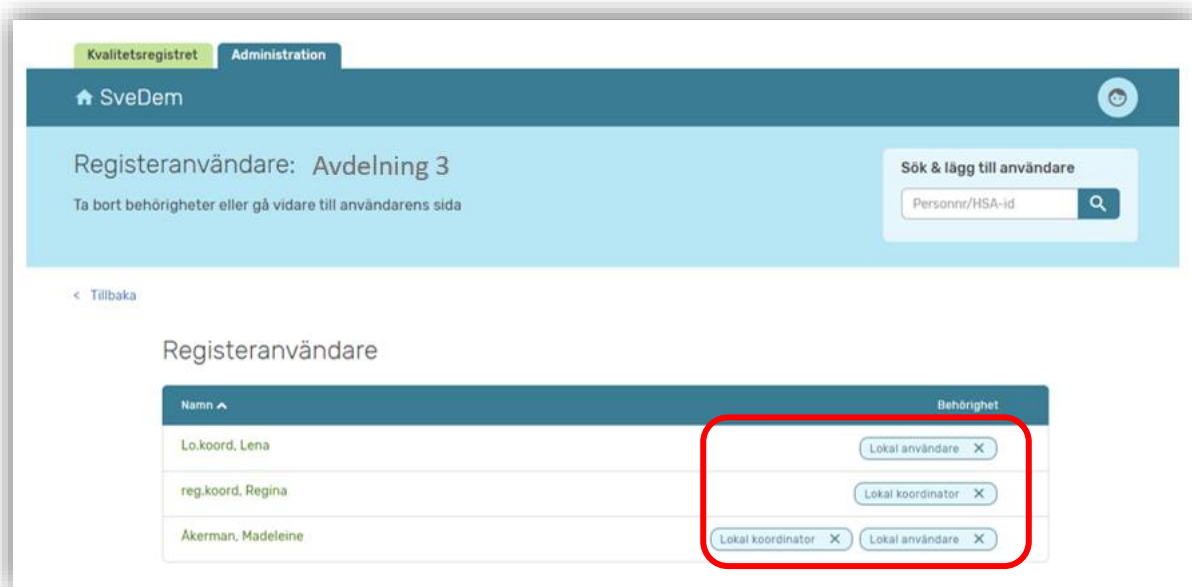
Kvalitetsregistret | Administration

SveDem

Registeranvändare: Avdelning 3

Ta bort behörigheter eller gå vidare till användarens sida

Sök & lägg till användare

Personnr/HSA-id

< Tillbaka

Registeranvändare

| Namn ^ | Behörighet |
|---|---|
| Lo.koord, Lena | Lokal användare ✕ |
| reg.koord, Regina | Lokal koordinator ✕ |
| Åkerman, Madeleine | Lokal koordinator ✕ Lokal användare ✕ |